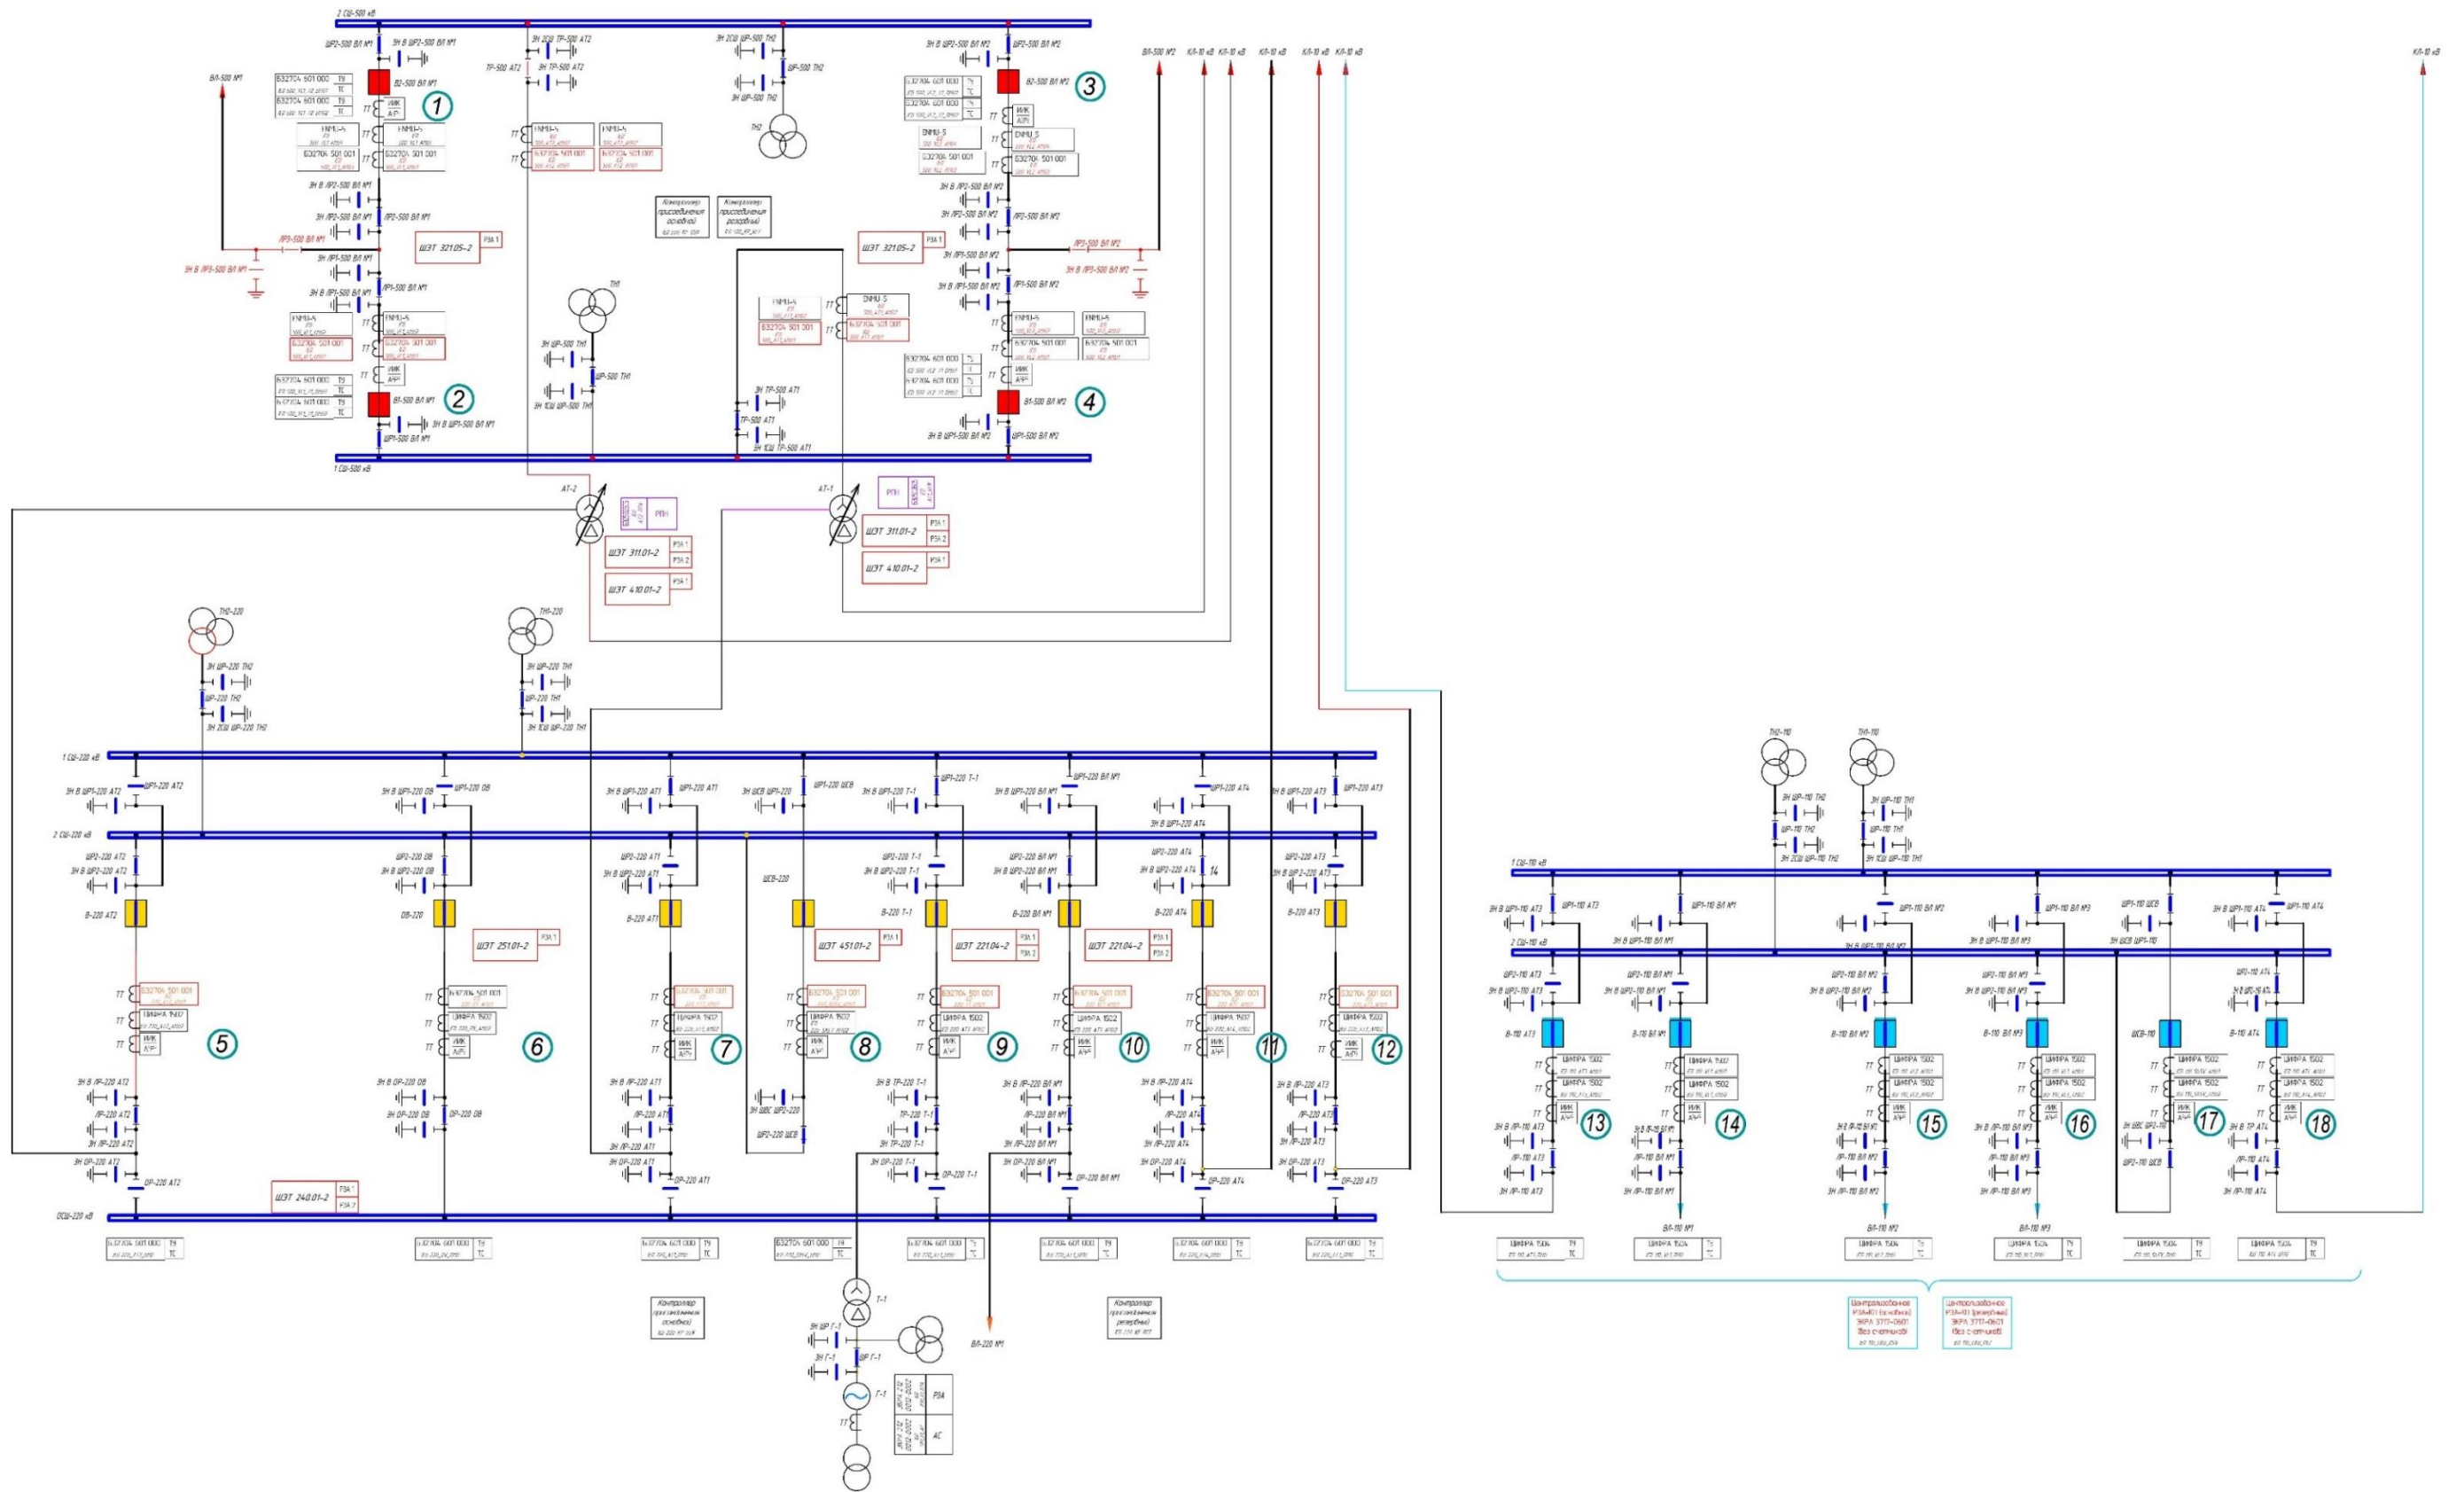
2 СШ-500 кВ

ЗН В ШР2-500 ВЛ №1
ШР2-500 ВЛ №1
В2-500 ВЛ №1
ВЛ-500 №1
832704 601 000
ТЧ
ТС
832704 601 000
ТЧ
ТС
ТТ
ИИК
АЛ
1
ENMU-A
ENMU-S
832704 501 001
ЗН В ЛР2-500 ВЛ №1
ЗН ЛР2-500 ВЛ №1
ЛР2-500 ВЛ №1
ЛР3-500 ВЛ №1
ЗН В ЛР3-500 ВЛ №1
ШЭТ 321.05-2
РЗА 1
ЗН ЛР1-500 ВЛ №1
ЗН В ЛР1-500 ВЛ №1
ЛР1-500 ВЛ №1
ENMU-A
ENMU-S
832704 501 001
832704 501 001
ИИК
АЛ
832704 601 000
ТЧ
ТС
832704 601 000
ТЧ
ТС
2
В1-500 ВЛ №1
ЗН В ШР1-500 ВЛ №1
ШР1-500 ВЛ №1
1 СШ-500 кВ

ЗН 2СШ ТР-500 АТ2
ТР-500 АТ2
ЗН ТР-500 АТ2
ТТ
ENMU-A
ENMU-A
832704 501 001
832704 501 001
ЗН 2СШ ШР-500 ТН2
ШР-500 ТН2
ЗН ШР-500 ТН2
ТН2
Контроллер присоединения основной
Контроллер присоединения резервный
ТН1
ЗН ШР-500 ТН1
ШР-500 ТН1
ЗН 1СШ ШР-500 ТН1
ENMU-A
832704 501 001
DNMU-S
832704 501 001
ЗН ТР-500 АТ1
ТР-500 АТ1
ЗН 1СШ ТР-500 АТ1

ЗН В ШР2-500 ВЛ №2
ШР2-500 ВЛ №2
В2-500 ВЛ №2
3
832704 601 000
832704 601 000
ИИК
АЛ
DNMU-S
DNMU-S
832704 501 001
832704 501 001
ЗН В ЛР2-500 ВЛ №2
ЗН ЛР2-500 ВЛ №2
ЛР2-500 ВЛ №2
ШЭТ 321.05-2
РЗА 1
ЛР3-500 ВЛ №2
ЗН В ЛР3-500 ВЛ №2
ЗН ЛР1-500 ВЛ №2
ЗН В ЛР1-500 ВЛ №2
ЛР1-500 ВЛ №2
ENMU-S
ENMU-S
832704 501 001
832704 501 001
832704 601 000
832704 601 000
ИИК
АЛ
4
В1-500 ВЛ №2
ЗН В ШР1-500 ВЛ №2
ШР1-500 ВЛ №2

ВЛ-500 №2
КЛ-10 кВ
КЛ-10 кВ
КЛ-10 кВ
КЛ-10 кВ
КЛ-10 кВ
КЛ-10 кВ

АТ-2
РПН
ШЭТ 311.01-2
РЗА 1
РЗА 2
ШЭТ 410.01-2
РЗА 1
АТ-1
РПН
ШЭТ 311.01-2
РЗА 1
РЗА 2
ШЭТ 410.01-2
РЗА 1

ТН2-220
ЗН ШР-220 ТН2
ШР-220 ТН2
ЗН 2СШ ШР-220 ТН2
ТН1-220
ЗН ШР-220 ТН1
ШР-220 ТН1
ЗН 1СШ ШР-220 ТН1

1 СШ-220 кВ
2 СШ-220 кВ
ЗН В ШР1-220 АТ2
ШР1-220 АТ2
ШР2-220 АТ2
ЗН В ШР2-220 АТ2
В-220 АТ2
832704 501 001
ЦИФРА 1507
ИИК
АЛ
5
ЗН В ЛР-220 АТ2
ЛР-220 АТ2
ЗН ЛР-220 АТ2
ЗН ОР-220 АТ2
ОР-220 АТ2

ЗН В ШР1-220 ОВ
ШР1-220 ОВ
ШР2-220 ОВ
ЗН В ШР2-220 ОВ
ОВ-220
ШЭТ 251.01-2
РЗА 1
832704 501 001
ЦИФРА 1502
ИИК
АЛ
6
ЗН В ОР-220 ОВ
ЗН ОР-220 ОВ
ОР-220 ОВ
ШЭТ 240.01-2
РЗА 1
РЗА 2

ЗН В ШР1-220 АТ1
ШР1-220 АТ1
ШР2-220 АТ1
ЗН В ШР2-220 АТ1
В-220 АТ1
832704 501 001
ЦИФРА 1502
ИИК
АЛ
7
ЗН В ЛР-220 АТ1
ЛР-220 АТ1
ЗН ЛР-220 АТ1
ЗН ОР-220 АТ1
ОР-220 АТ1

ЗН ШСВ ШР1-220
ШР1-220 ШСВ
ШСВ-220
ШЭТ 451.01-2
РЗА 1
832704 501 001
ЦИФРА 1502
ИИК
АЛ
8
ЗН ШСВ ШР2-220
ШР2-220 ШСВ

ЗН В ШР1-220 Т-1
ШР1-220 Т-1
ШР2-220 Т-1
ЗН В ШР2-220 Т-1
В-220 Т-1
ШЭТ 221.04-2
РЗА 1
РЗА 2
832704 501 001
ЦИФРА 1502
ИИК
АЛ
9
ЗН В ТР-220 Т-1
ТР-220 Т-1
ЗН ТР-220 Т-1
ЗН ОР-220 Т-1
ОР-220 Т-1

ЗН В ШР1-220 ВЛ №1
ШР1-220 ВЛ №1
ШР2-220 ВЛ №1
ЗН В ШР2-220 ВЛ №1
В-220 ВЛ №1
ШЭТ 221.04-2
РЗА 1
РЗА 2
832704 501 001
ЦИФРА 1502
ИИК
АЛ
10
ЗН В ЛР-220 ВЛ №1
ЛР-220 ВЛ №1
ЗН ЛР-220 ВЛ №1
ЗН ОР-220 ВЛ №1
ОР-220 ВЛ №1

ШР1-220 АТ4
ЗН В ШР1-220 АТ4
ШР2-220 АТ4
ЗН В ШР2-220 АТ4
В-220 АТ4
832704 501 001
ЦИФРА 1507
ИИК
АЛ
11
ЗН В ЛР-220 АТ4
ЛР-220 АТ4
ЗН ЛР-220 АТ4
ЗН ОР-220 АТ4
ОР-220 АТ4

ЗН В ШР1-220 АТ3
ШР1-220 АТ3
ШР2-220 АТ3
ЗН В ШР2-220 АТ3
В-220 АТ3
832704 501 001
ЦИФРА 1502
ИИК
АЛ
12
ЗН В ЛР-220 АТ3
ЛР-220 АТ3
ЗН ЛР-220 АТ3
ЗН ОР-220 АТ3
ОР-220 АТ3

ОСШ-220 кВ
832704 601 000
ТЧ
ТС
832704 601 000
ТЧ
ТС
832704 601 000
ТЧ
ТС
832704 601 000
ТЧ
ТС
832704 601 000
ТЧ
ТС
832704 601 000
ТЧ
ТС
832704 601 000
ТЧ
ТС
832704 601 000
ТЧ
ТС

Контроллер присоединения основной
Т-1
ЗН ШР Т-1
ЗН Т-1
ШР Т-1
Т-1
РЗА
АС
ВЛ-220 №1
Контроллер присоединения резервный

ТН2-110
ТН1-110
ЗН ШР-110 ТН2
ШР-110 ТН2
ЗН 2СШ ШР-110 ТН2
ЗН ШР-110 ТН1
ШР-110 ТН1
ЗН 1СШ ШР-110 ТН1
1 СШ-110 кВ
2 СШ-110 кВ

ЗН В ШР1-110 АТ3
ШР1-110 АТ3
ШР2-110 АТ3
ЗН В ШР2-110 АТ3
В-110 АТ3
ЦИФРА 1502
ЦИФРА 1502
ИИК
АЛ
13
ЗН В ЛР-110 АТ3
ЛР-110 АТ3
ЗН ЛР-110 АТ3

ШР1-110 ВЛ №1
ЗН В ШР1-110 ВЛ №1
ШР2-110 ВЛ №1
ЗН В ШР2-110 ВЛ №1
В-110 ВЛ №1
ЦИФРА 1502
ЦИФРА 1502
ИИК
АЛ
14
ЗН В ЛР-110 ВЛ №1
ЛР-110 ВЛ №1
ЗН ЛР-110 ВЛ №1
ВЛ-110 №1

ШР1-110 ВЛ №2
ЗН В ШР1-110 ВЛ №2
ШР2-110 ВЛ №2
ЗН В ШР2-110 ВЛ №2
В-110 ВЛ №2
ЦИФРА 1502
ЦИФРА 1502
ИИК
АЛ
15
ЗН В ЛР-110 ВЛ №2
ЛР-110 ВЛ №2
ЗН ЛР-110 ВЛ №2
ВЛ-110 №2

ШР1-110 ВЛ №3
ЗН В ШР1-110 ВЛ №3
ШР2-110 ВЛ №3
ЗН В ШР2-110 ВЛ №3
В-110 ВЛ №3
ЦИФРА 1502
ЦИФРА 1502
ИИК
АЛ
16
ЗН В ЛР-110 ВЛ №3
ЛР-110 ВЛ №3
ЗН ЛР-110 ВЛ №3
ВЛ-110 №3

ШР1-110 ШСВ
ЗН ШСВ ШР1-110
ШСВ-110
ЦИФРА 1502
ЦИФРА 1502
ИИК
АЛ
17
ЗН ШСВ ШР2-110
ШР2-110 ШСВ

ЗН В ШР1-110 АТ4
ШР1-110 АТ4
ШР2-110 АТ4
ЗН В ШР2-110 АТ4
В-110 АТ4
ЦИФРА 1502
ЦИФРА 1502
ИИК
АЛ
18
ЗН В ТР-110 АТ4
ТР-110 АТ4
ЗН ТР-110 АТ4

ЦИФРА 1504
ТЧ
ТС
ЦИФРА 1504
ТЧ
ТС
ЦИФРА 1504
ТЧ
ТС
ЦИФРА 1504
ТЧ
ТС
ЦИФРА 1504
ТЧ
ТС
ЦИФРА 1504
ТЧ
ТС

Централизованная РЗА+РП (основная) ЭКРА 3717-0601 (без счетчиков)
Централизованная РЗА+РП (резервная) ЭКРА 3717-0601 (без счетчиков)